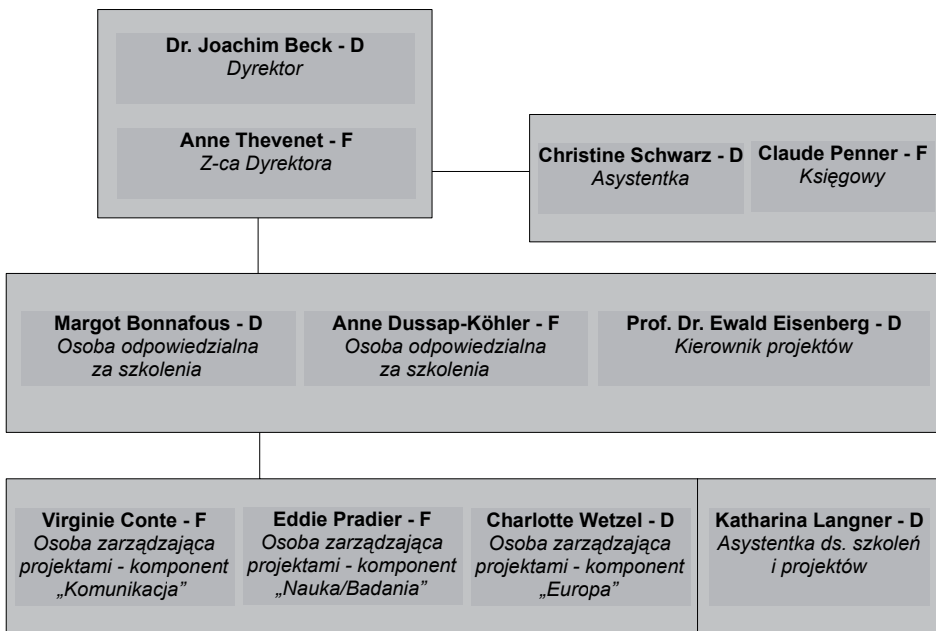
Dr. Joachim Beck - D
Dyrektor

Anne Thevenet - F
Z-ca Dyrektora

Christine Schwarz - D
Asystentka

Claude Penner - F
Księgowy

Margot Bonnafous - D
Osoba odpowiedzialna za szkolenia

Anne Dussap-Köhler - F
Osoba odpowiedzialna za szkolenia

Prof. Dr. Ewald Eisenberg - D
Kierownik projektów

Virginie Conte - F
Osoba zarządzająca projektami - komponent „Komunikacja"

Eddie Pradier - F
Osoba zarządzająca projektami - komponent „Nauka/Badania"

Charlotte Wetzel - D
Osoba zarządzająca projektami - komponent „Europa"

Katharina Langner - D
Asystentka ds. szkoleń i projektów